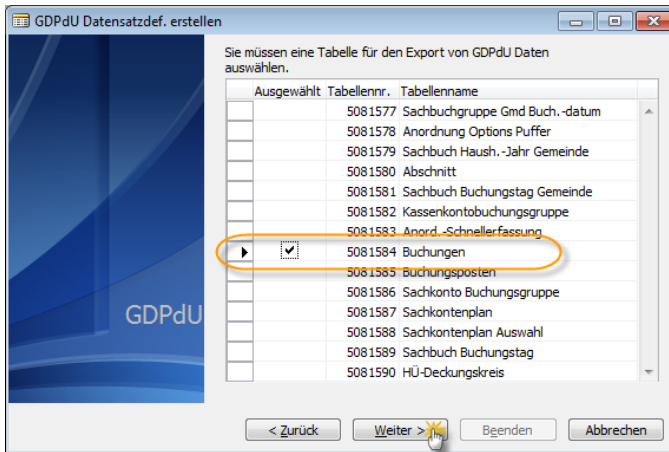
GDPdU Datensatzdef. erstellen

GDPdU

Sie müssen eine Tabelle für den Export von GDPdU Daten auswählen.

| | Ausgewählt | Tabellennr. | Tabellenname |
|---|---|---|---|
| | | 5081577 | Sachbuchgruppe Gmd Buch.-datum |
| | | 5081578 | Anordnung Options Puffer |
| | | 5081579 | Sachbuch Haush.-Jahr Gemeinde |
| | | 5081580 | Abschnitt |
| | | 5081581 | Sachbuch Buchungstag Gemeinde |
| | | 5081582 | Kassenkontobuchungsgruppe |
| | | 5081583 | Anord.-Schnellerfassung |
| ▶ | ✔ | 5081584 | Buchungen |
| | | 5081585 | Buchungsposten |
| | | 5081586 | Sachkonto Buchungsgruppe |
| | | 5081587 | Sachkontenplan |
| | | 5081588 | Sachkontenplan Auswahl |
| | | 5081589 | Sachbuch Buchungstag |
| | | 5081590 | HÜ-Deckungskreis |

< Zurück | Weiter > | Beenden | Abbrechen